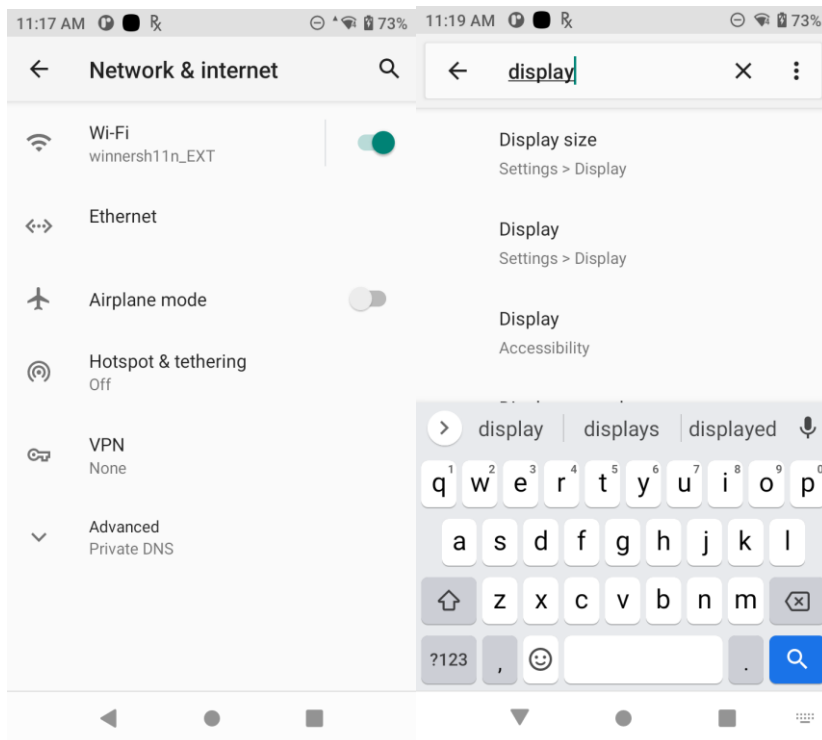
11:17 AM ℞ 73%

Network & internet

Wi-Fi
winnersh11n_EXT

Ethernet

Airplane mode

Hotspot & tethering
Off

VPN
None

Advanced
Private DNS

11:19 AM ℞ 73%

display

Display size
Settings > Display

Display
Settings > Display

Display
Accessibility

display | displays | displayed

q¹ w² e³ r⁴ t⁵ y⁶ u⁷ i⁸ o⁹ p⁰
a s d f g h j k l
z x c v b n m
?123 , .